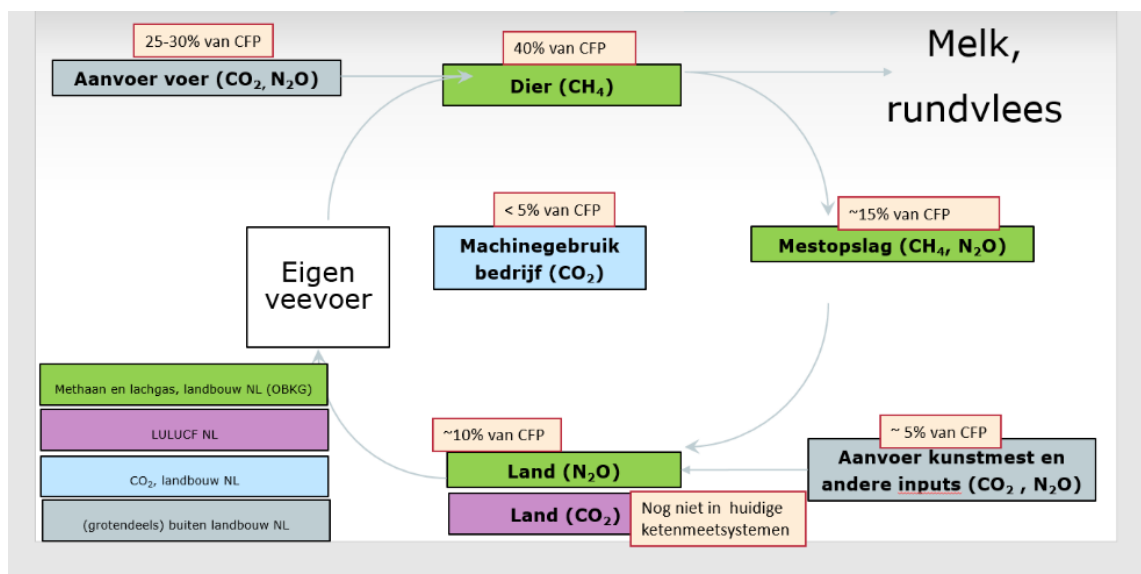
25-30% van CFP

Aanvoer voer ($CO_2$, $N_2O$)

40% van CFP

Dier ($CH_4$)

Melk, rundvlees

< 5% van CFP

Machinegebruik bedrijf ($CO_2$)

~15% van CFP

Mestopslag ($CH_4$, $N_2O$)

Eigen veevoer

Methaan en lachgas, landbouw NL (OBKG)

LULUCF NL

$CO_2$, landbouw NL

(grotendeels) buiten landbouw NL

~10% van CFP

Land ($N_2O$)

Land ($CO_2$)

Nog niet in huidige ketenmeetsystemen

~ 5% van CFP

Aanvoer kunstmest en andere inputs ($CO_2$ , $N_2O$)